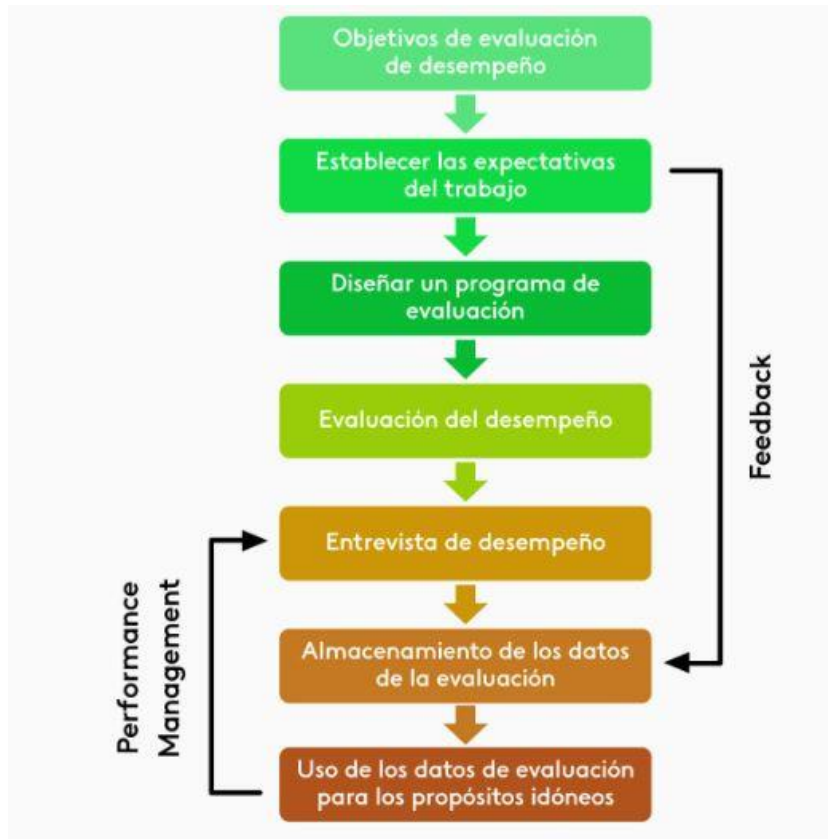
Objetivos de evaluación de desempeño

Establecer las expectativas del trabajo

Diseñar un programa de evaluación

Evaluación del desempeño

Entrevista de desempeño

Almacenamiento de los datos de la evaluación

Uso de los datos de evaluación para los propósitos idóneos

Feedback

Performance Management